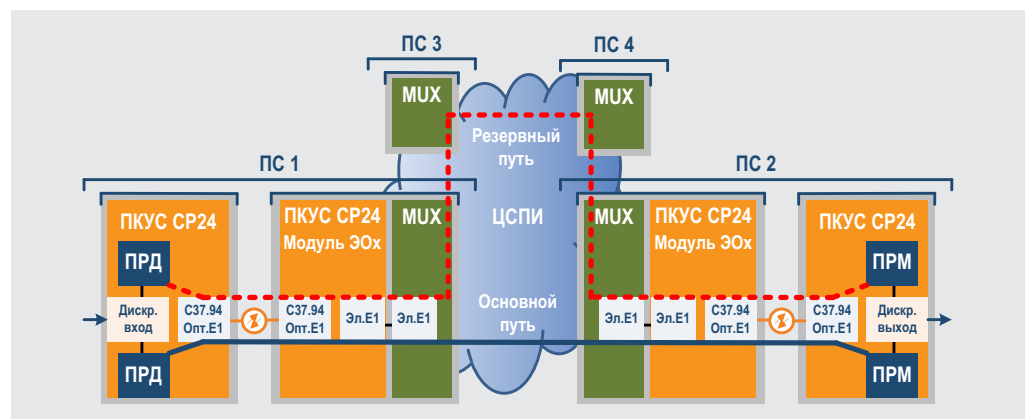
ПС 3
ПС 4
MUX
MUX
Резервный путь
ПС 1
ПС 2
ПКУС СР24
ПКУС СР24 Модуль ЭОх
MUX
ЦСПИ
MUX
ПКУС СР24 Модуль ЭОх
ПКУС СР24
ПРД
ПРМ
Дискр. вход
С37.94 Опт.Е1
С37.94 Опт.Е1
Эл.Е1
Эл.Е1
Основной путь
Эл.Е1
Эл.Е1
С37.94 Опт.Е1
С37.94 Опт.Е1
Дискр. выход
ПРД
ПРМ